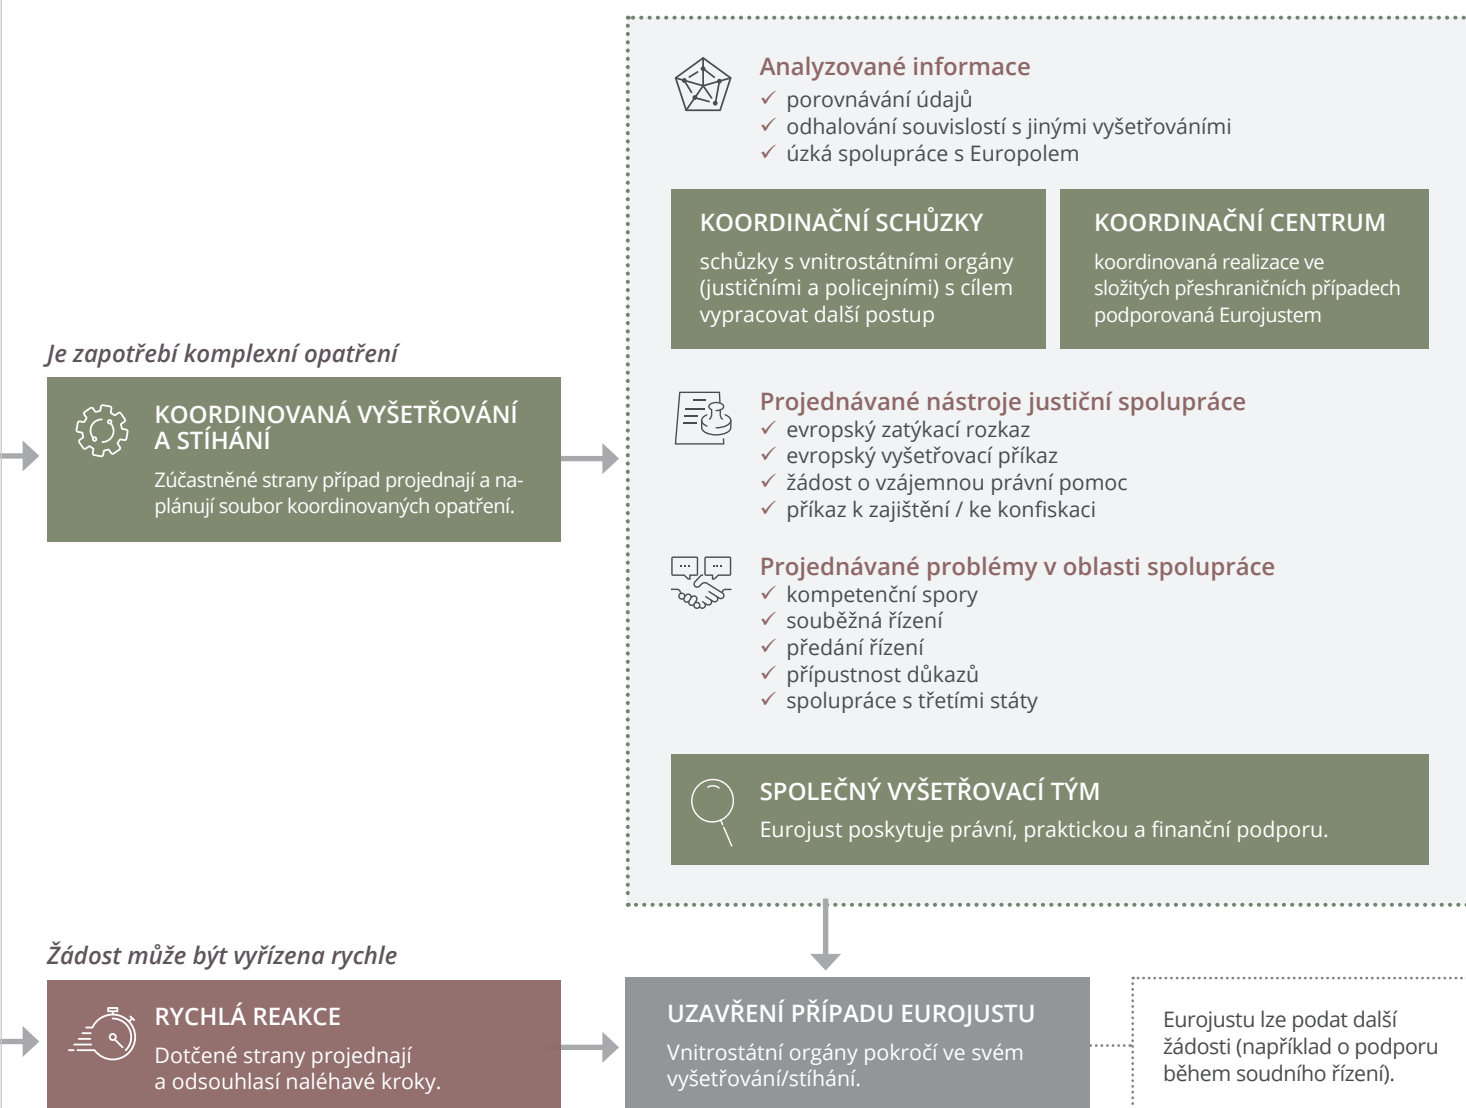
Analyzované informace
✓ porovnávání údajů
✓ odhalování souvislostí s jinými vyšetřováními
✓ úzká spolupráce s Europolem

KOORDINAČNÍ SCHŮZKY
schůzky s vnitrostátními orgány (justičními a policejními) s cílem vypracovat další postup

KOORDINAČNÍ CENTRUM
koordinovaná realizace ve složitých přeshraničních případech podporovaná Eurojustem

Je zapotřebí komplexní opatření

KOORDINOVANÁ VYŠETŘOVÁNÍ A STÍHÁNÍ
Zúčastněné strany případ projednají a naplánují soubor koordinovaných opatření.

Projednávané nástroje justiční spolupráce
✓ evropský zatýkací rozkaz
✓ evropský vyšetřovací příkaz
✓ žádost o vzájemnou právní pomoc
✓ příkaz k zajištění / ke konfiskaci

Projednávané problémy v oblasti spolupráce
✓ kompetenční spory
✓ souběžná řízení
✓ předání řízení
✓ přípustnost důkazů
✓ spolupráce s třetími státy

SPOLEČNÝ VYŠETŘOVACÍ TÝM
Eurojust poskytuje právní, praktickou a finanční podporu.

Žádost může být vyřízena rychle

RYCHLÁ REAKCE
Dotčené strany projednají a odsouhlasí naléhavé kroky.

UZAVŘENÍ PŘÍPADU EUROJUSTU
Vnitrostátní orgány pokročí ve svém vyšetřování/stíhání.

Eurojustu lze podat další žádosti (například o podporu během soudního řízení).